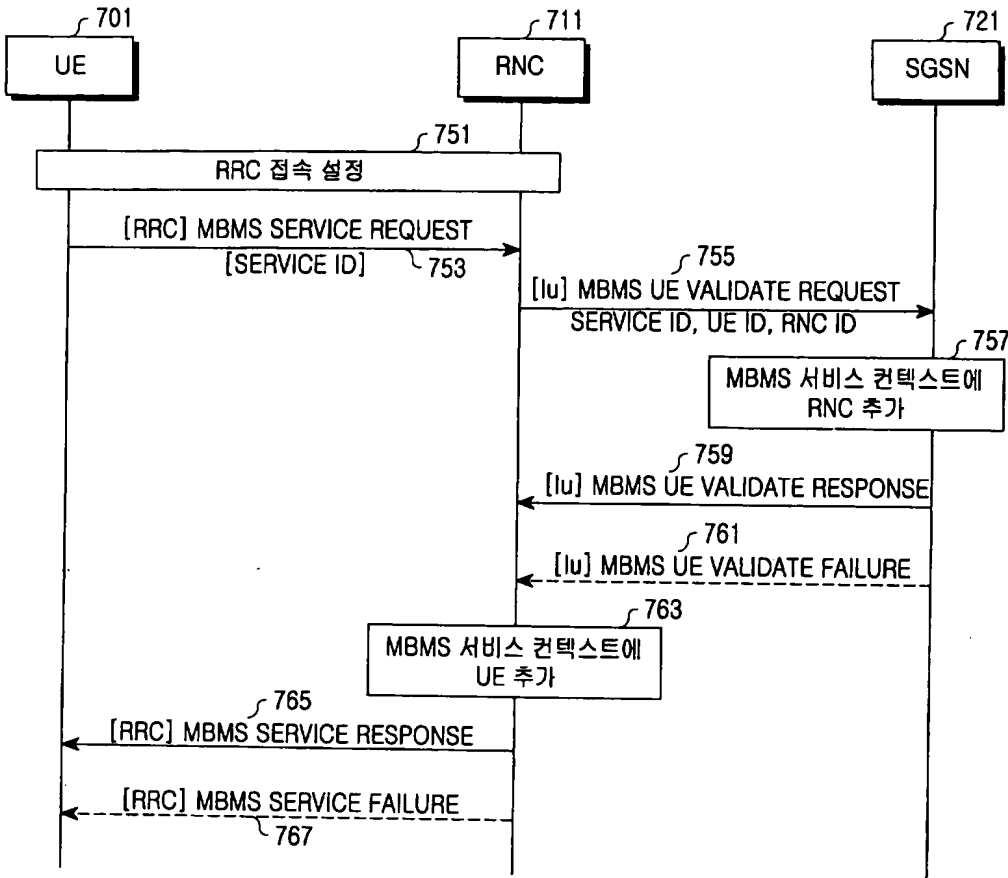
701
UE

711
RNC

721
SGSN

751
RRC 접속 설정

[RRC] MBMS SERVICE REQUEST
[SERVICE ID]
753

755
[Iu] MBMS UE VALIDATE REQUEST
SERVICE ID, UE ID, RNC ID

757
MBMS 서비스 컨텍스트에
RNC 추가

759
[Iu] MBMS UE VALIDATE RESPONSE

761
[Iu] MBMS UE VALIDATE FAILURE

763
MBMS 서비스 컨텍스트에
UE 추가

765
[RRC] MBMS SERVICE RESPONSE

[RRC] MBMS SERVICE FAILURE
767